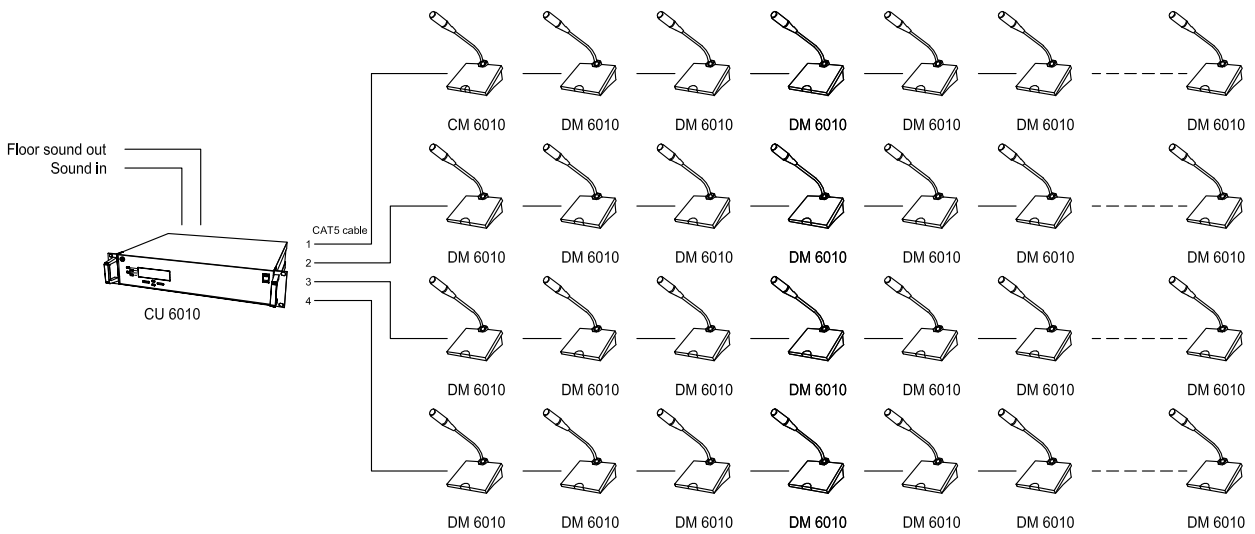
Floor sound out
Sound in

CU 6010

CAT5 cable
1
2
3
4

CM 6010 DM 6010 DM 6010 DM 6010 DM 6010 DM 6010 DM 6010

DM 6010 DM 6010 DM 6010 DM 6010 DM 6010 DM 6010 DM 6010

DM 6010 DM 6010 DM 6010 DM 6010 DM 6010 DM 6010 DM 6010

DM 6010 DM 6010 DM 6010 DM 6010 DM 6010 DM 6010 DM 6010